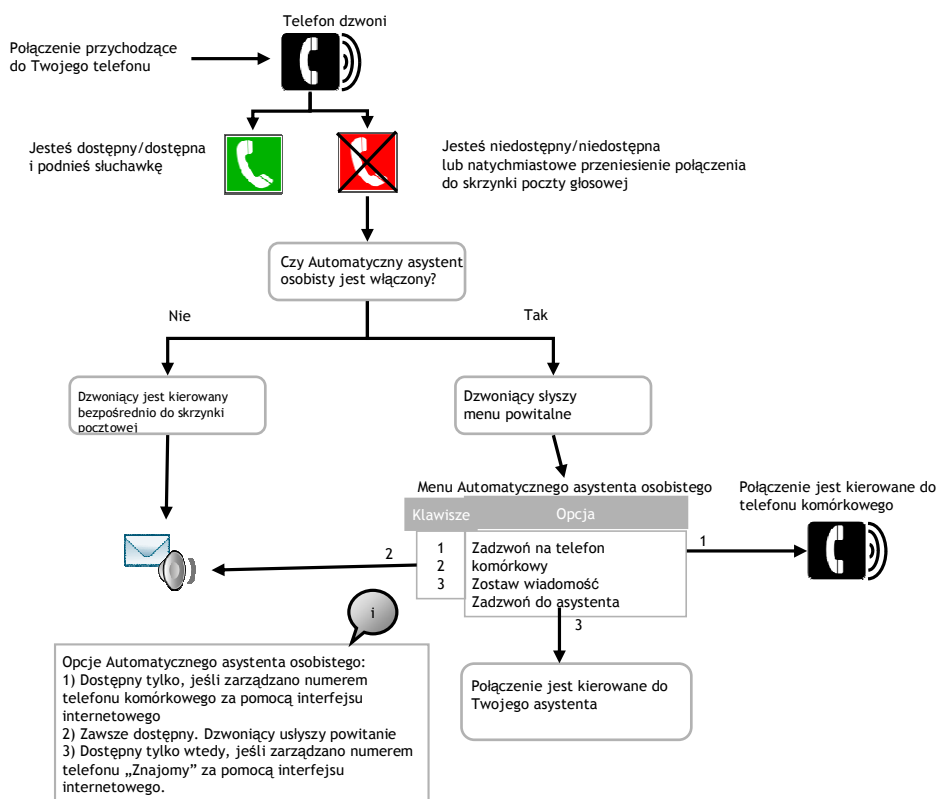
Telefon dzwoni

Połączenie przychodzące do Twojego telefonu

Jesteś dostępny/dostępna i podnieś słuchawkę

Jesteś niedostępny/niedostępna lub natychmiastowe przeniesienie połączenia do skrzynki poczty głosowej

Czy Automatyczny asystent osobisty jest włączony?

Nie

Tak

Dzwoniący jest kierowany bezpośrednio do skrzynki pocztowej

Dzwoniący słyszy menu powitalne

Menu Automatycznego asystenta osobistego

| Klawisze | Opcja |
|---|---|
| 1 | Zadzwoń na telefon komórkowy |
| 2 | Zostaw wiadomość |
| 3 | Zadzwoń do asystenta |

Połączenie jest kierowane do telefonu komórkowego

1

2

3

i

Opcje Automatycznego asystenta osobistego:
1) Dostępny tylko, jeśli zarządzano numerem telefonu komórkowego za pomocą interfejsu internetowego
2) Zawsze dostępny. Dzwoniący usłyszy powitanie
3) Dostępny tylko wtedy, jeśli zarządzano numerem telefonu „Znajomy" za pomocą interfejsu internetowego.

Połączenie jest kierowane do Twojego asystenta